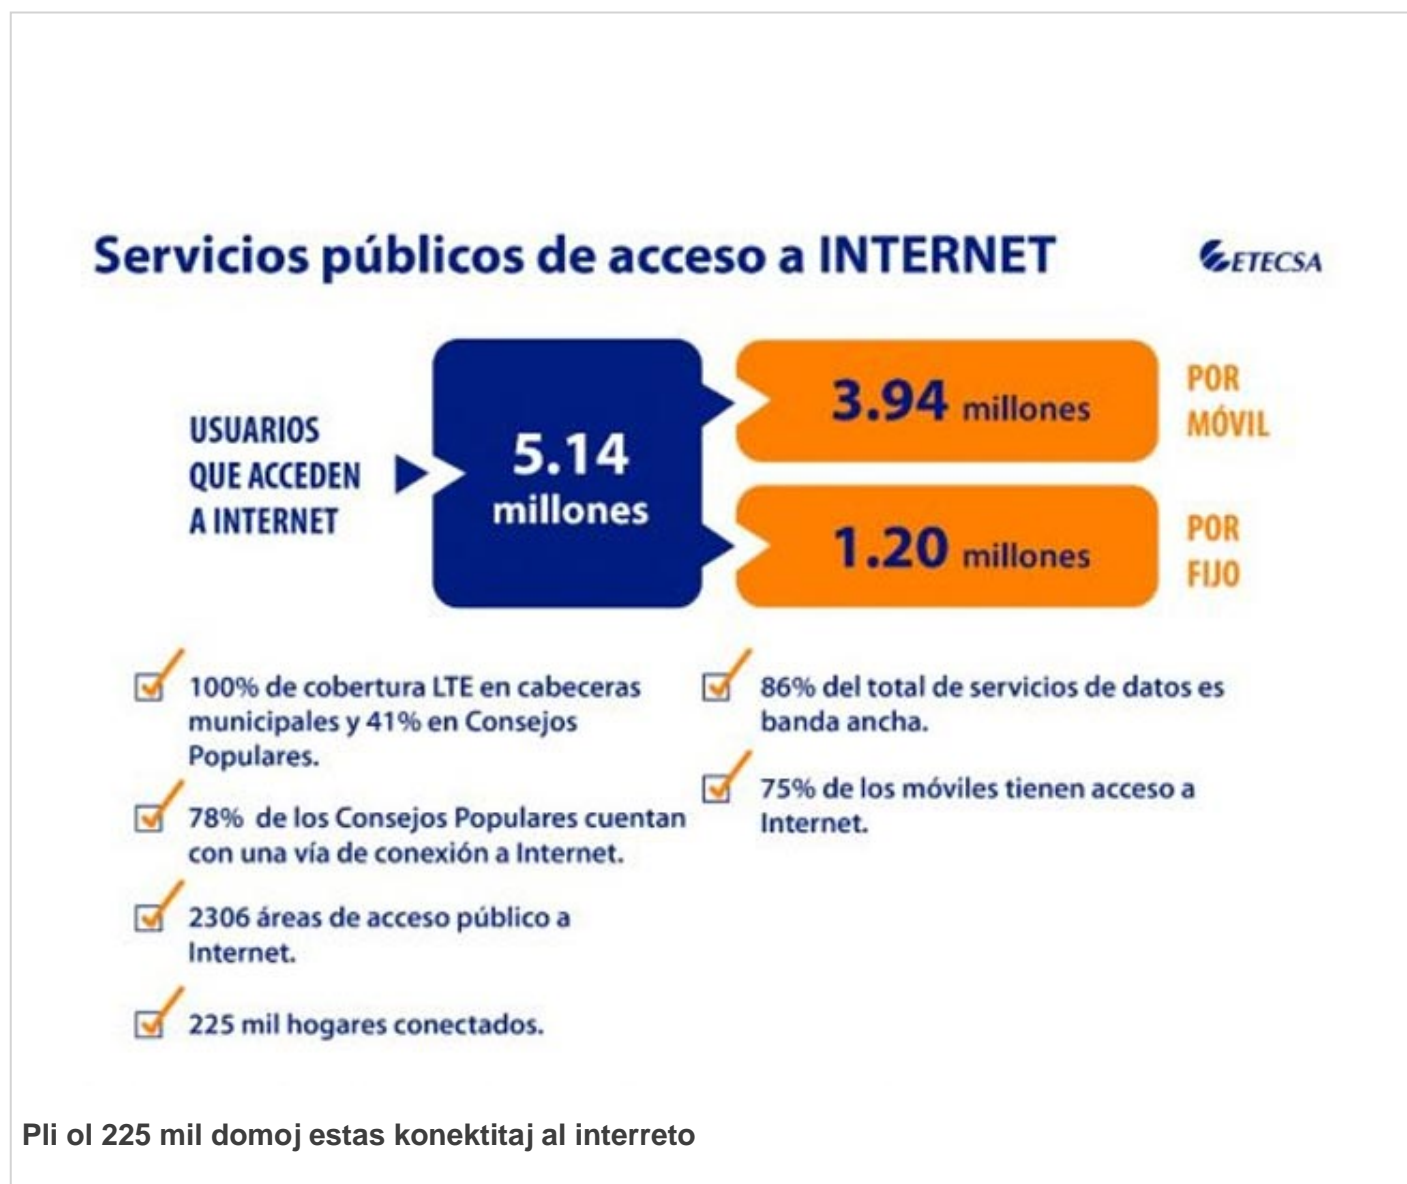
Servicios públicos de acceso a INTERNET

ETECSA

USUARIOS QUE ACCEDEN A INTERNET

5.14 millones

3.94 millones

POR MÓVIL

1.20 millones

POR FIJO

100% de cobertura LTE en cabeceras municipales y 41% en Consejos Populares.

78% de los Consejos Populares cuentan con una vía de conexión a Internet.

2306 áreas de acceso público a Internet.

225 mil hogares conectados.

86% del total de servicios de datos es banda ancha.

75% de los móviles tienen acceso a Internet.

Pli ol 225 mil domoj estas konektitaj al interreto